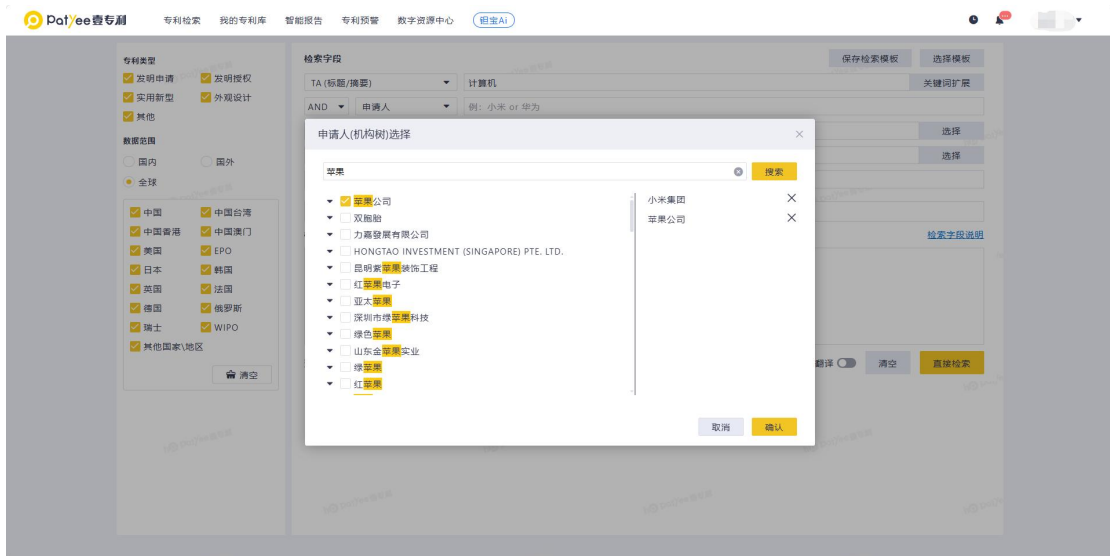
PatYee壹专利 专利检索 我的专利库 智能报告 专利预警 数字资源中心 钼宝Ai

专利类型
发明申请 发明授权
实用新型 外观设计
其他

数据范围
国内 国外
全球

中国 中国台湾
中国香港 中国澳门
美国 EPO
日本 韩国
英国 法国
德国 俄罗斯
瑞士 WIPO
其他国家\地区

清空

检索字段
保存检索模板 选择模板
TA (标题/摘要) 计算机 关键词扩展
AND 申请人 例：小米 or 华为
选择
选择
检索字段说明
翻译 清空 直接检索

申请人(机构树)选择
苹果 搜索
苹果公司
双胞胎
力嘉發展有限公司
HONGTAO INVESTMENT (SINGAPORE) PTE. LTD.
昆明紫苹果装饰工程
红苹果电子
亚太苹果
深圳市绿苹果科技
绿色苹果
山东金苹果实业
绿苹果
红苹果

小米集团
苹果公司

取消 确认